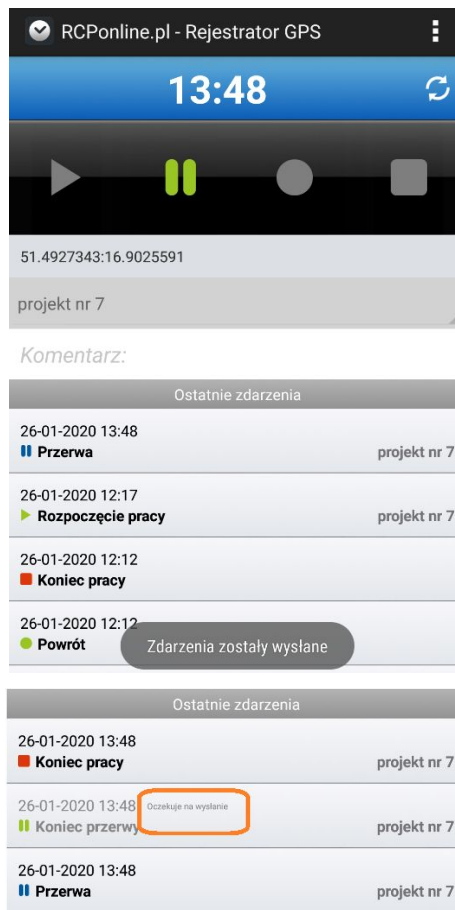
RCPonline.pl - Rejestrator GPS

13:48

51.4927343:16.9025591

projekt nr 7

Komentarz:

Ostatnie zdarzenia

26-01-2020 13:48
Przerwa
projekt nr 7

26-01-2020 12:17
Rozpoczęcie pracy
projekt nr 7

26-01-2020 12:12
Koniec pracy

26-01-2020 12:12
Powrót

Zdarzenia zostały wysłane

Ostatnie zdarzenia

26-01-2020 13:48
Koniec pracy
projekt nr 7

26-01-2020 13:48 Oczekuje na wysłanie
Koniec przerwy
projekt nr 7

26-01-2020 13:48
Przerwa
projekt nr 7